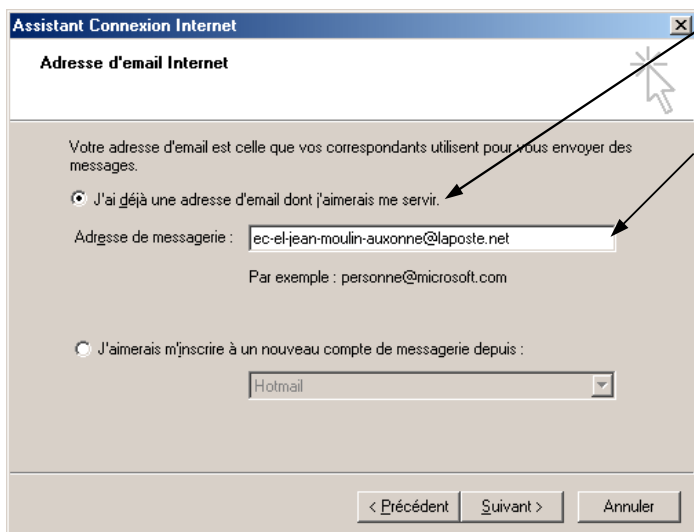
Assistant Connexion Internet

Adresse d'email Internet

Votre adresse d'email est celle que vos correspondants utilisent pour vous envoyer des messages.

J'ai déjà une adresse d'email dont j'aimerais me servir.

Adresse de messagerie : ec-el-jean-moulin-auxonne@laposte.net

Par exemple : personne@microsoft.com

J'aimerais m'inscrire à un nouveau compte de messagerie depuis :

Hotmail

< Précédent | Suivant > | Annuler